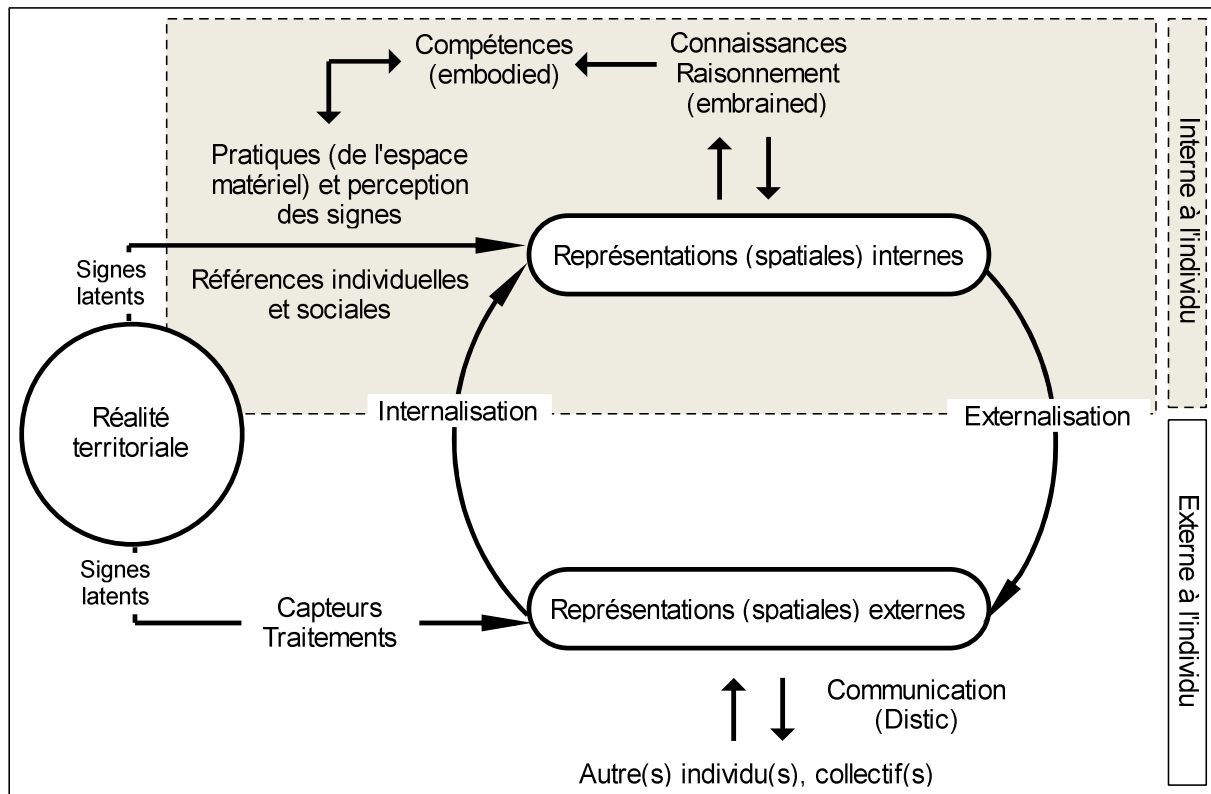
Compétences (embodied)

Connaissances Raisonnement (embrained)

Pratiques (de l'espace matériel) et perception des signes

Interne à l'individu

Signes latents

Références individuelles et sociales

Représentations (spatiales) internes

Réalité territoriale

Internalisation

Externalisation

Externe à l'individu

Signes latents

Capteurs Traitements

Représentations (spatiales) externes

Communication (Distic)

Autre(s) individu(s), collectif(s)